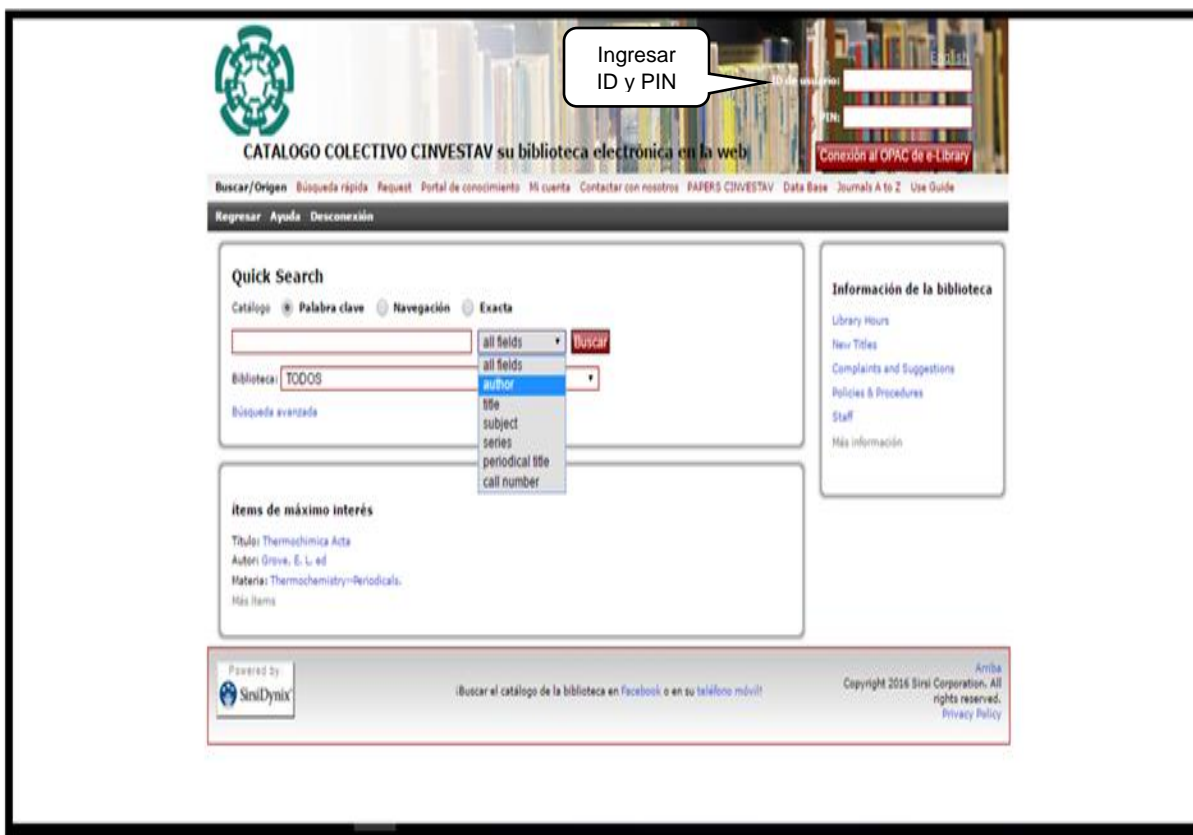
Ingresar ID y PIN

English

ID de usuario:

PIN:

CATALOGO COLECTIVO CINVESTAV su biblioteca electrónica en la web

Conexión al OPAC de e-Library

Buscar/Origen Búsqueda rápida Request Portal de conocimiento Mi cuenta Contactar con nosotros PAPERS CINVESTAV Data Base Journals A to Z Use Guide

Regresar Ayuda Desconexión

Quick Search

Catálogo Palabra clave Navegación Exacta

all fields

Buscar

all fields
author
title
subject
series
periodical title
call number

Biblioteca: TODOS

Búsqueda avanzada

Información de la biblioteca

Library Hours
New Titles
Complaints and Suggestions
Policies & Procedures
Staff
Más información

ítems de máximo interés

Título: Thermochimica Acta
Autor: Grove, E. L. ed
Materia: Thermochemistry--Periodicals.
Más ítems

Powered by
SirsiDynix

¡Buscar el catálogo de la biblioteca en Facebook o en su teléfono móvil!

Arriba
Copyright 2016 Sirsi Corporation. All rights reserved.
Privacy Policy